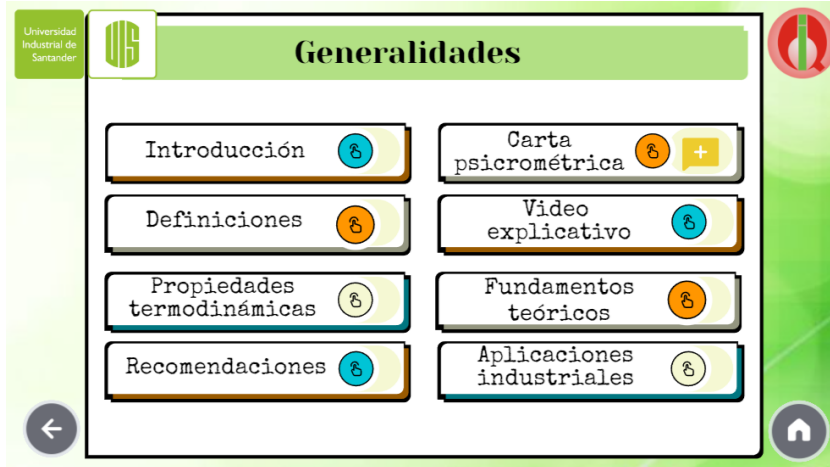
Universidad Industrial de Santander

UIS

Generalidades

Introducción

Carta psicrométrica

+

Definiciones

Video explicativo

Propiedades termodinámicas

Fundamentos teóricos

Recomendaciones

Aplicaciones industriales